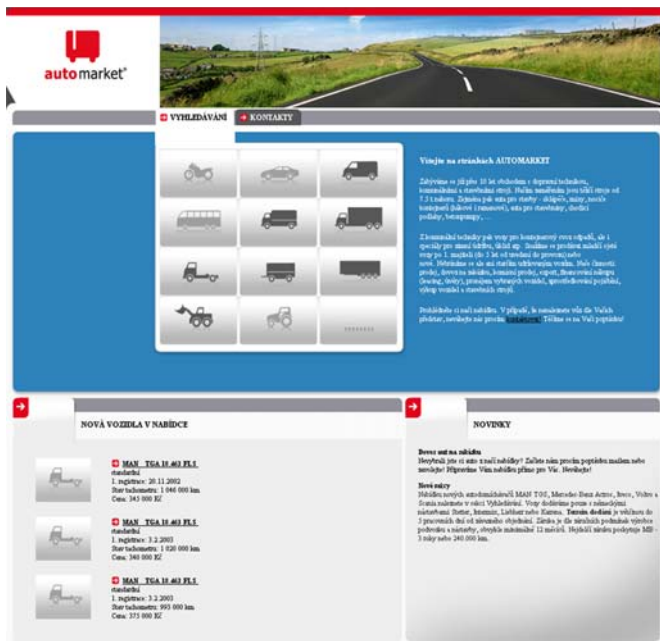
automarket®

VYHLEDÁVÁNÍ
KONTAKTY

Vítejte na stránkách AUTOMARKET

Zabýváme se již přes 10 let obchodem s dopravní technikou, komunální a stavebními stroji. Našim zaměřením jsou těžší stroje od 7.5 t nahoru. Zejména pak auta pro stavby - sklápěče, mixy, nosiče kontejnerů (hákové i ramenové), auta pro stavebniny, dodávky podlahy, terénní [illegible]...

Z komunální techniky pak vozy pro komunální svoz odpadů, ale i speciály pro zimní údržbu, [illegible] atp. Součástí se prodává mnoho vozů ve věku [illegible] do 3 let od uvedení do provozu) nebo nové. Nabízíme i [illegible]. Naše činnosti: prodej, dovoz na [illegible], komisní prodej, export, financování nákupu (leasing, úvěry), prostřednictvím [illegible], zprostředkování pojištění, výkup vozidel a stavebních strojů.

Prohlédněte si naši nabídku. V případě, že nenaleznete vůz dle Vašich představ, neváhejte nás prosím kontaktovat. Těšíme se na Vaši poptávku!

NOVÁ VOZIDLA V NABÍDCE

MAN TGA 18.463 FLS
standardní
1. registrace: 20.11.2002
Stav tachometru: 1 046 000 km
Cena: 345 000 Kč

MAN TGA 18.463 FLS
standardní
1. registrace: 3.2.2003
Stav tachometru: 1 020 000 km
Cena: 340 000 Kč

MAN TGA 18.463 FLS
standardní
1. registrace: 3.2.2003
Stav tachometru: 993 000 km
Cena: 375 000 Kč

NOVINKY

Brouzdat na nabídku
Nenybrali jste si auto z naší nabídky? Zašlete nám prosím poptávku mailem nebo zavolejte! Připravíme Vám nabídku přímo pro Vás. Neváhejte!

Nové nákupy
Nabídku nových automobilů MAN TGS, Mercedes-Benz Actros, Iveco, Volvo a Scania naleznete v sekci Vyhledávání. Vozy dodáváme ponze s německými nástavbami Stetter, Liebherr, Liebherr nebo Karrena. Termín dodání je v průměru do 3 pracovních dní od závazného objednání. Záruka je dle záručních podmínek výrobce podvozku a nástavby, obvykle minimálně 12 měsíců. Nejdelší záruka poskytuje MB - 3 roky nebo 240.000 km.